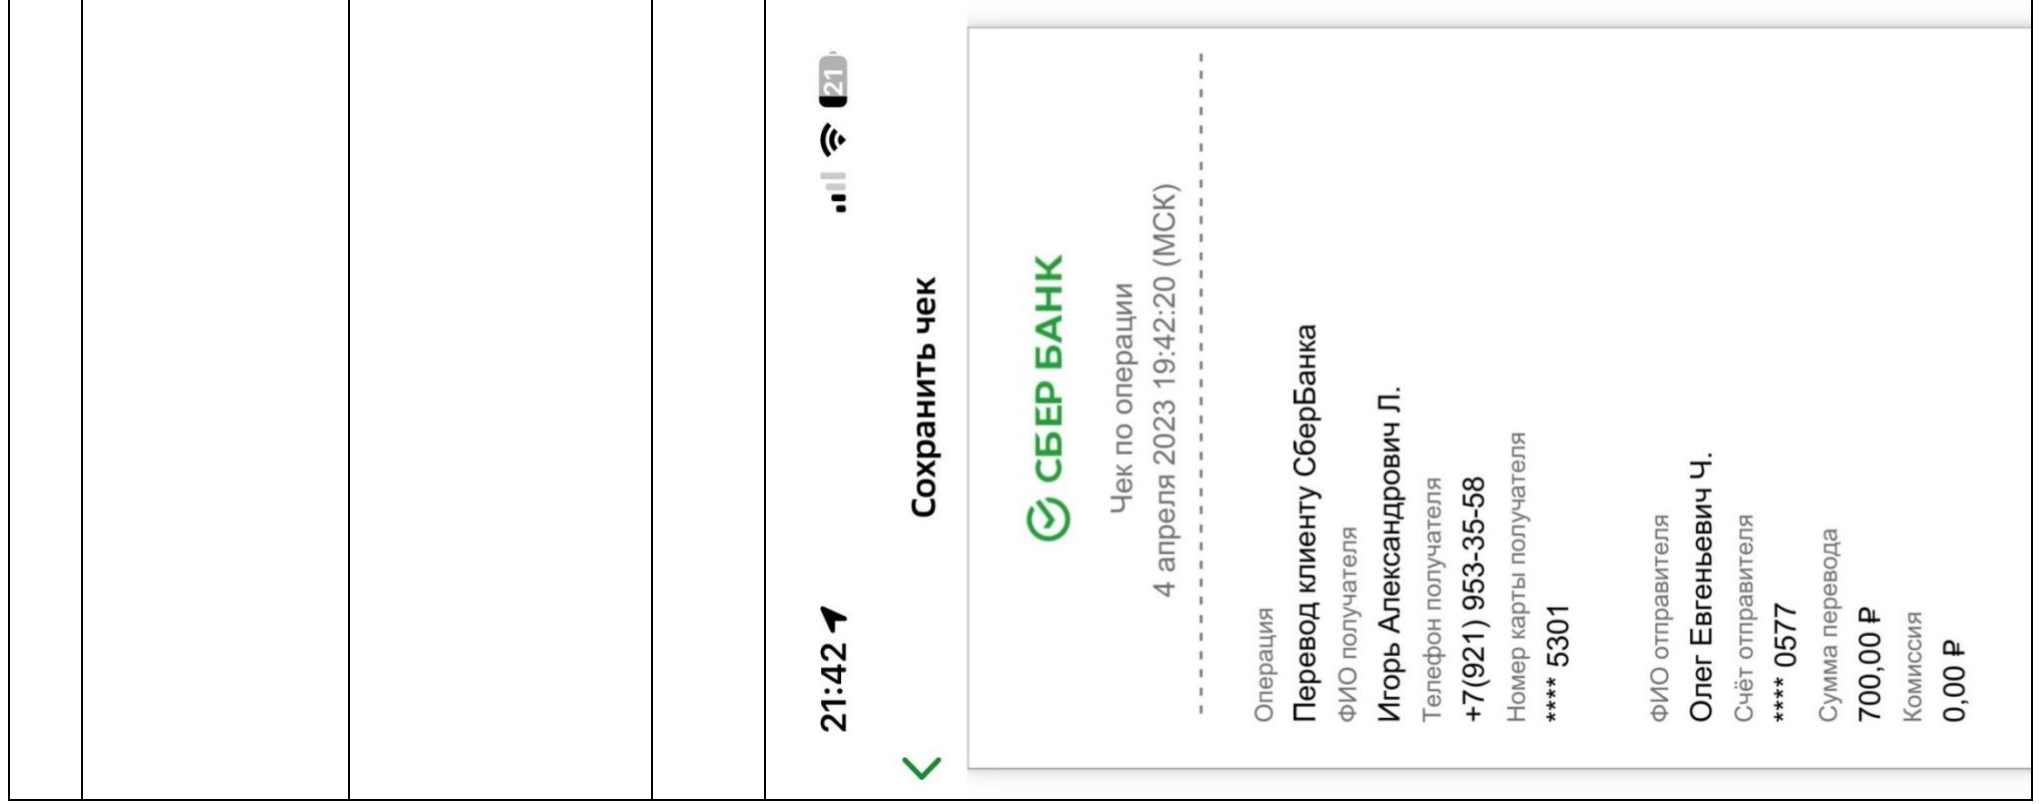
21:42

21

Сохранить чек

СБЕР БАНК

Чек по операции
4 апреля 2023 19:42:20 (МСК)

Операция
Перевод клиенту СберБанка
ФИО получателя
Игорь Александрович Л.
Телефон получателя
+7(921) 953-35-58
Номер карты получателя
**** 5301

ФИО отправителя
Олег Евгеньевич Ч.
Счёт отправителя
**** 0577
Сумма перевода
700,00 ₽
Комиссия
0,00 ₽